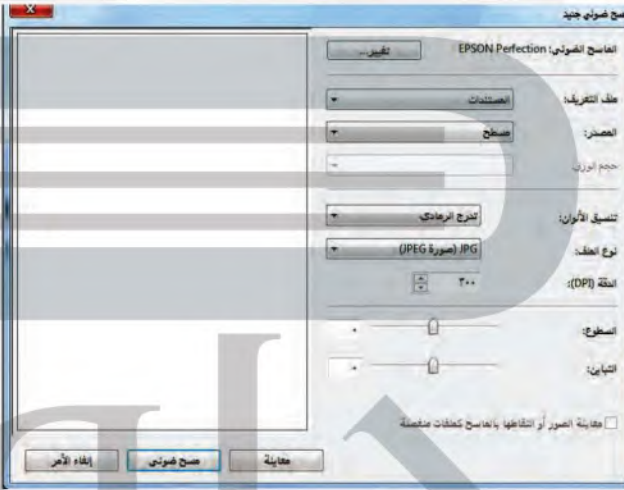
مسح ضوئي جديد

الماسح الضوئي: EPSON Perfection
تغيير...

ملف التعريف: المستندات

المصدر: مسطح

حجم الورق:

تنسيق الألوان: تدرج الرمادي

نوع الملف: JPG (صورة JPEG)

الدقة (DPI): ٣٠٠

السطوع: ٠

التباين: ٠

معاينة الصور أو التقاطها بالماسح كملفات منفصلة

معاينة
مسح ضوئي
إلغاء الأمر